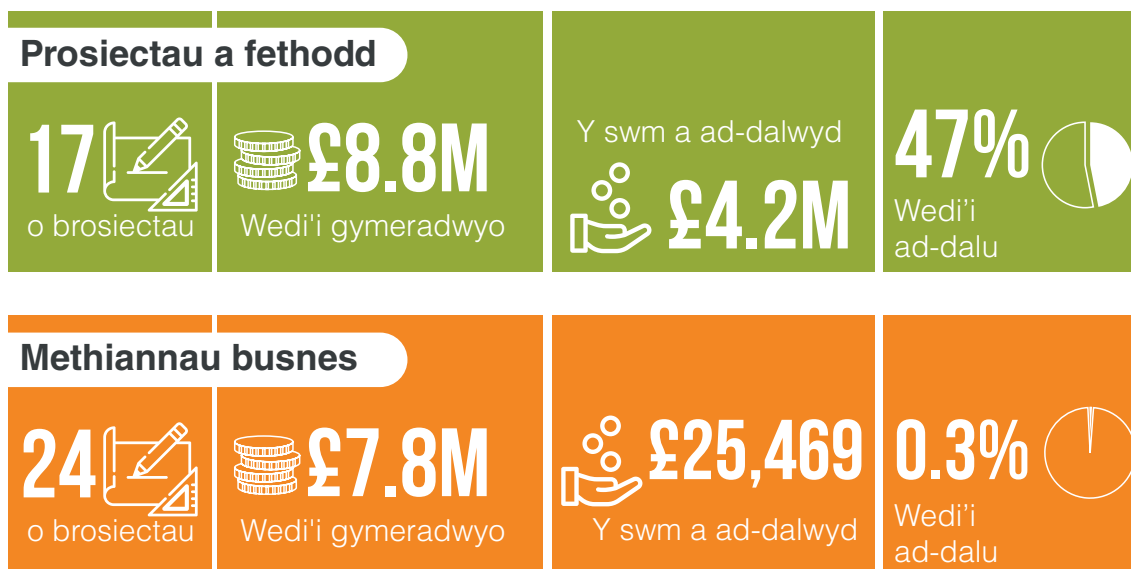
Prosiectau a fethodd

17 o brosiectau

£8.8M Wedi'i gymeradwyo

Y swm a ad-dalwyd £4.2M

47% Wedi'i ad-dalu

Methiannau busnes

24 o brosiectau

£7.8M Wedi'i gymeradwyo

£25,469 Y swm a ad-dalwyd

0.3% Wedi'i ad-dalu